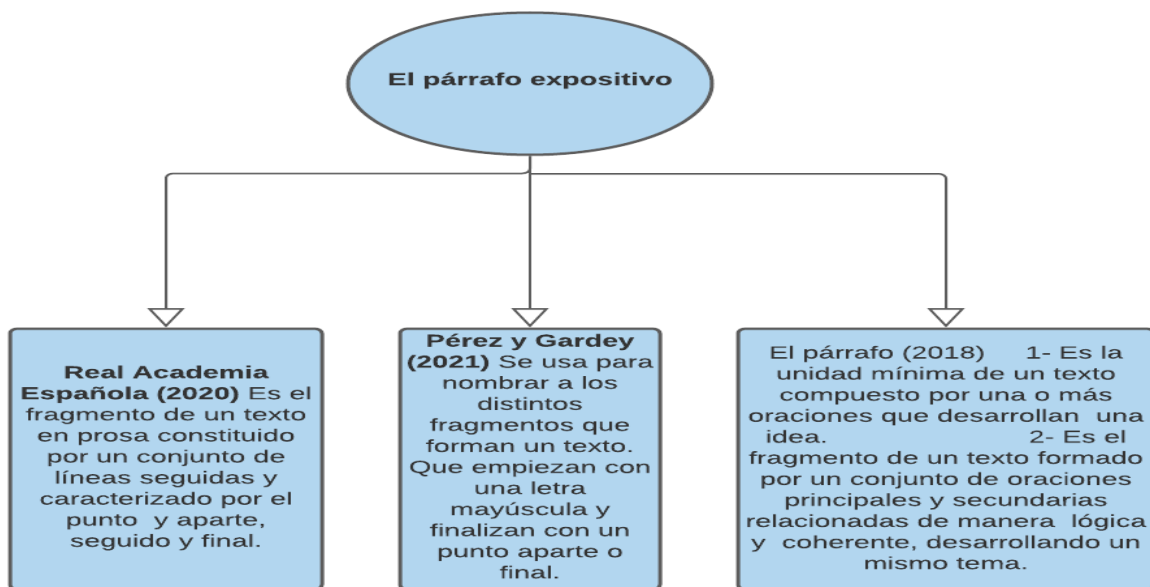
El párrafo expositivo

**Real Academia Española (2020)** Es el fragmento de un texto en prosa constituido por un conjunto de líneas seguidas y caracterizado por el punto y aparte, seguido y final.

**Pérez y Gardey (2021)** Se usa para nombrar a los distintos fragmentos que forman un texto. Que empiezan con una letra mayúscula y finalizan con un punto aparte o final.

El párrafo (2018) 1- Es la unidad mínima de un texto compuesto por una o más oraciones que desarrollan una idea. 2- Es el fragmento de un texto formado por un conjunto de oraciones principales y secundarias relacionadas de manera lógica y coherente, desarrollando un mismo tema.